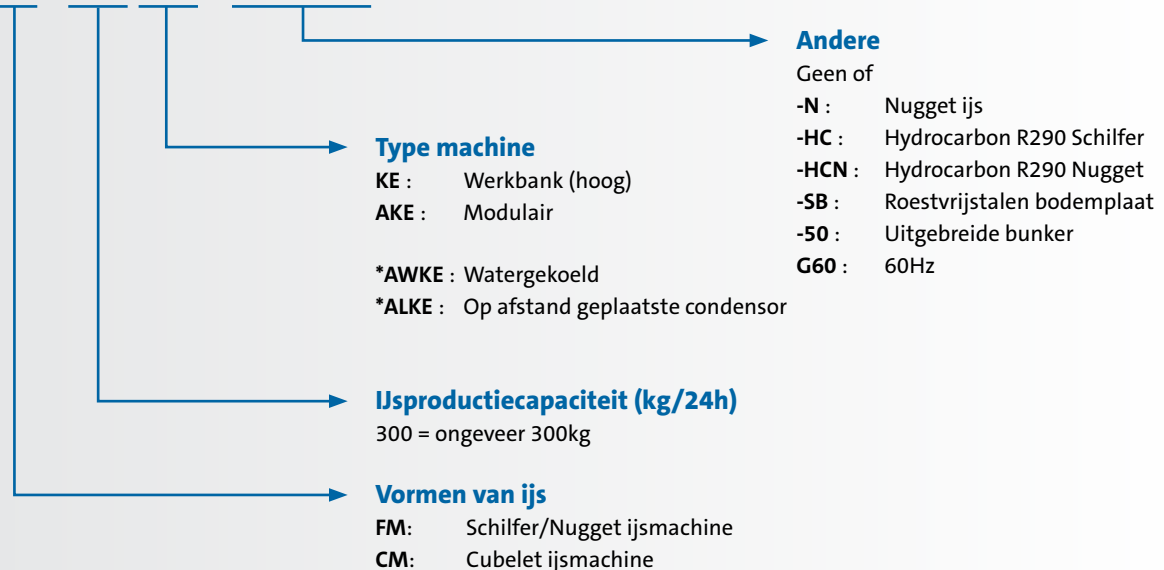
**Andere**
Geen of
**-N** : Nugget ijs
**-HC** : Hydrocarbon R290 Schilfer
**-HCN** : Hydrocarbon R290 Nugget
**-SB** : Roestvrijstalen bodemplaat
**-50** : Uitgebreide bunker
**G60** : 60Hz

**Type machine**
**KE** : Werkbank (hoog)
**AKE** : Modulair

**\*AWKE** : Watergekoeld
**\*ALKE** : Op afstand geplaatste condensor

**IJsproductiecapaciteit (kg/24h)**
300 = ongeveer 300kg

**Vormen van ijs**
**FM**: Schilfer/Nugget ijsmachine
**CM**: Cubelet ijsmachine